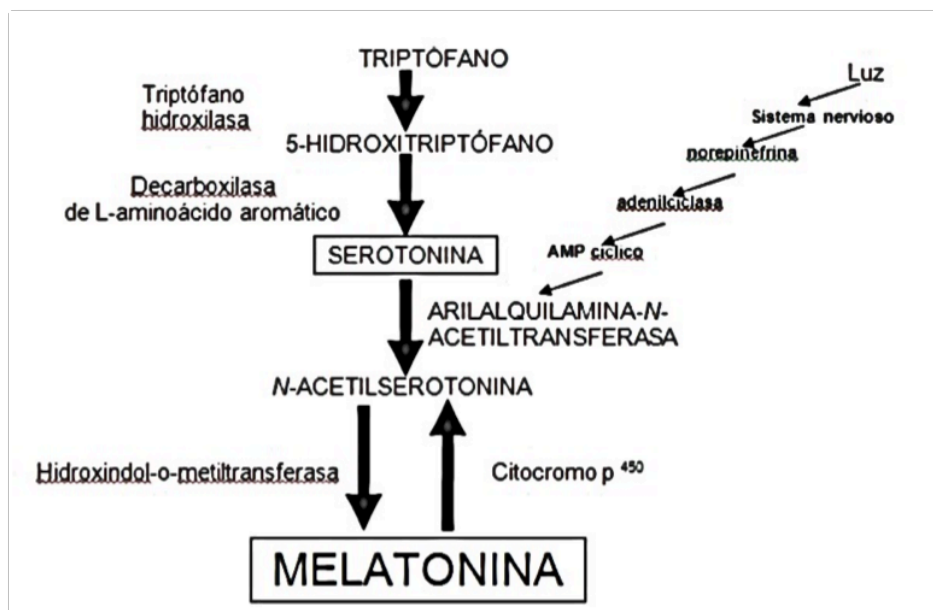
TRIPTÓFANO

Triptófano hidroxilasa

5-HIDROXITRIPTÓFANO

Decarboxilasa de L-aminoácido aromático

SEROTONINA

Luz

Sistema nervioso

norepinefrina

adenilciclasa

AMP cíclico

ARILALQUILAMINA-*N*-ACETILTRANSFERASA

*N*-ACETILSEROTONINA

Hidroxindol-o-metiltransferasa

Citocromo p $^{450}$

MELATONINA